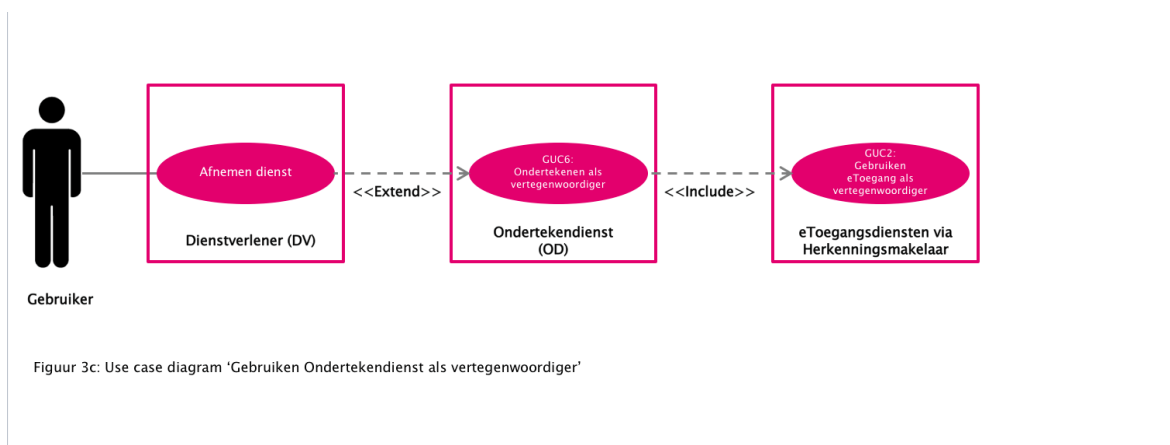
Afnemen dienst

<<Extend>>

GUC6:
Ondertekenen als vertegenwoordiger

<<Include>>

GUC2:
Gebruiken eToegang als vertegenwoordiger

Dienstverlener (DV)

Ondertekendienst (OD)

eToegangsdiensten via Herkenningsmakelaar

Gebruiker

Figuur 3c: Use case diagram ‘Gebruiken Ondertekendienst als vertegenwoordiger’